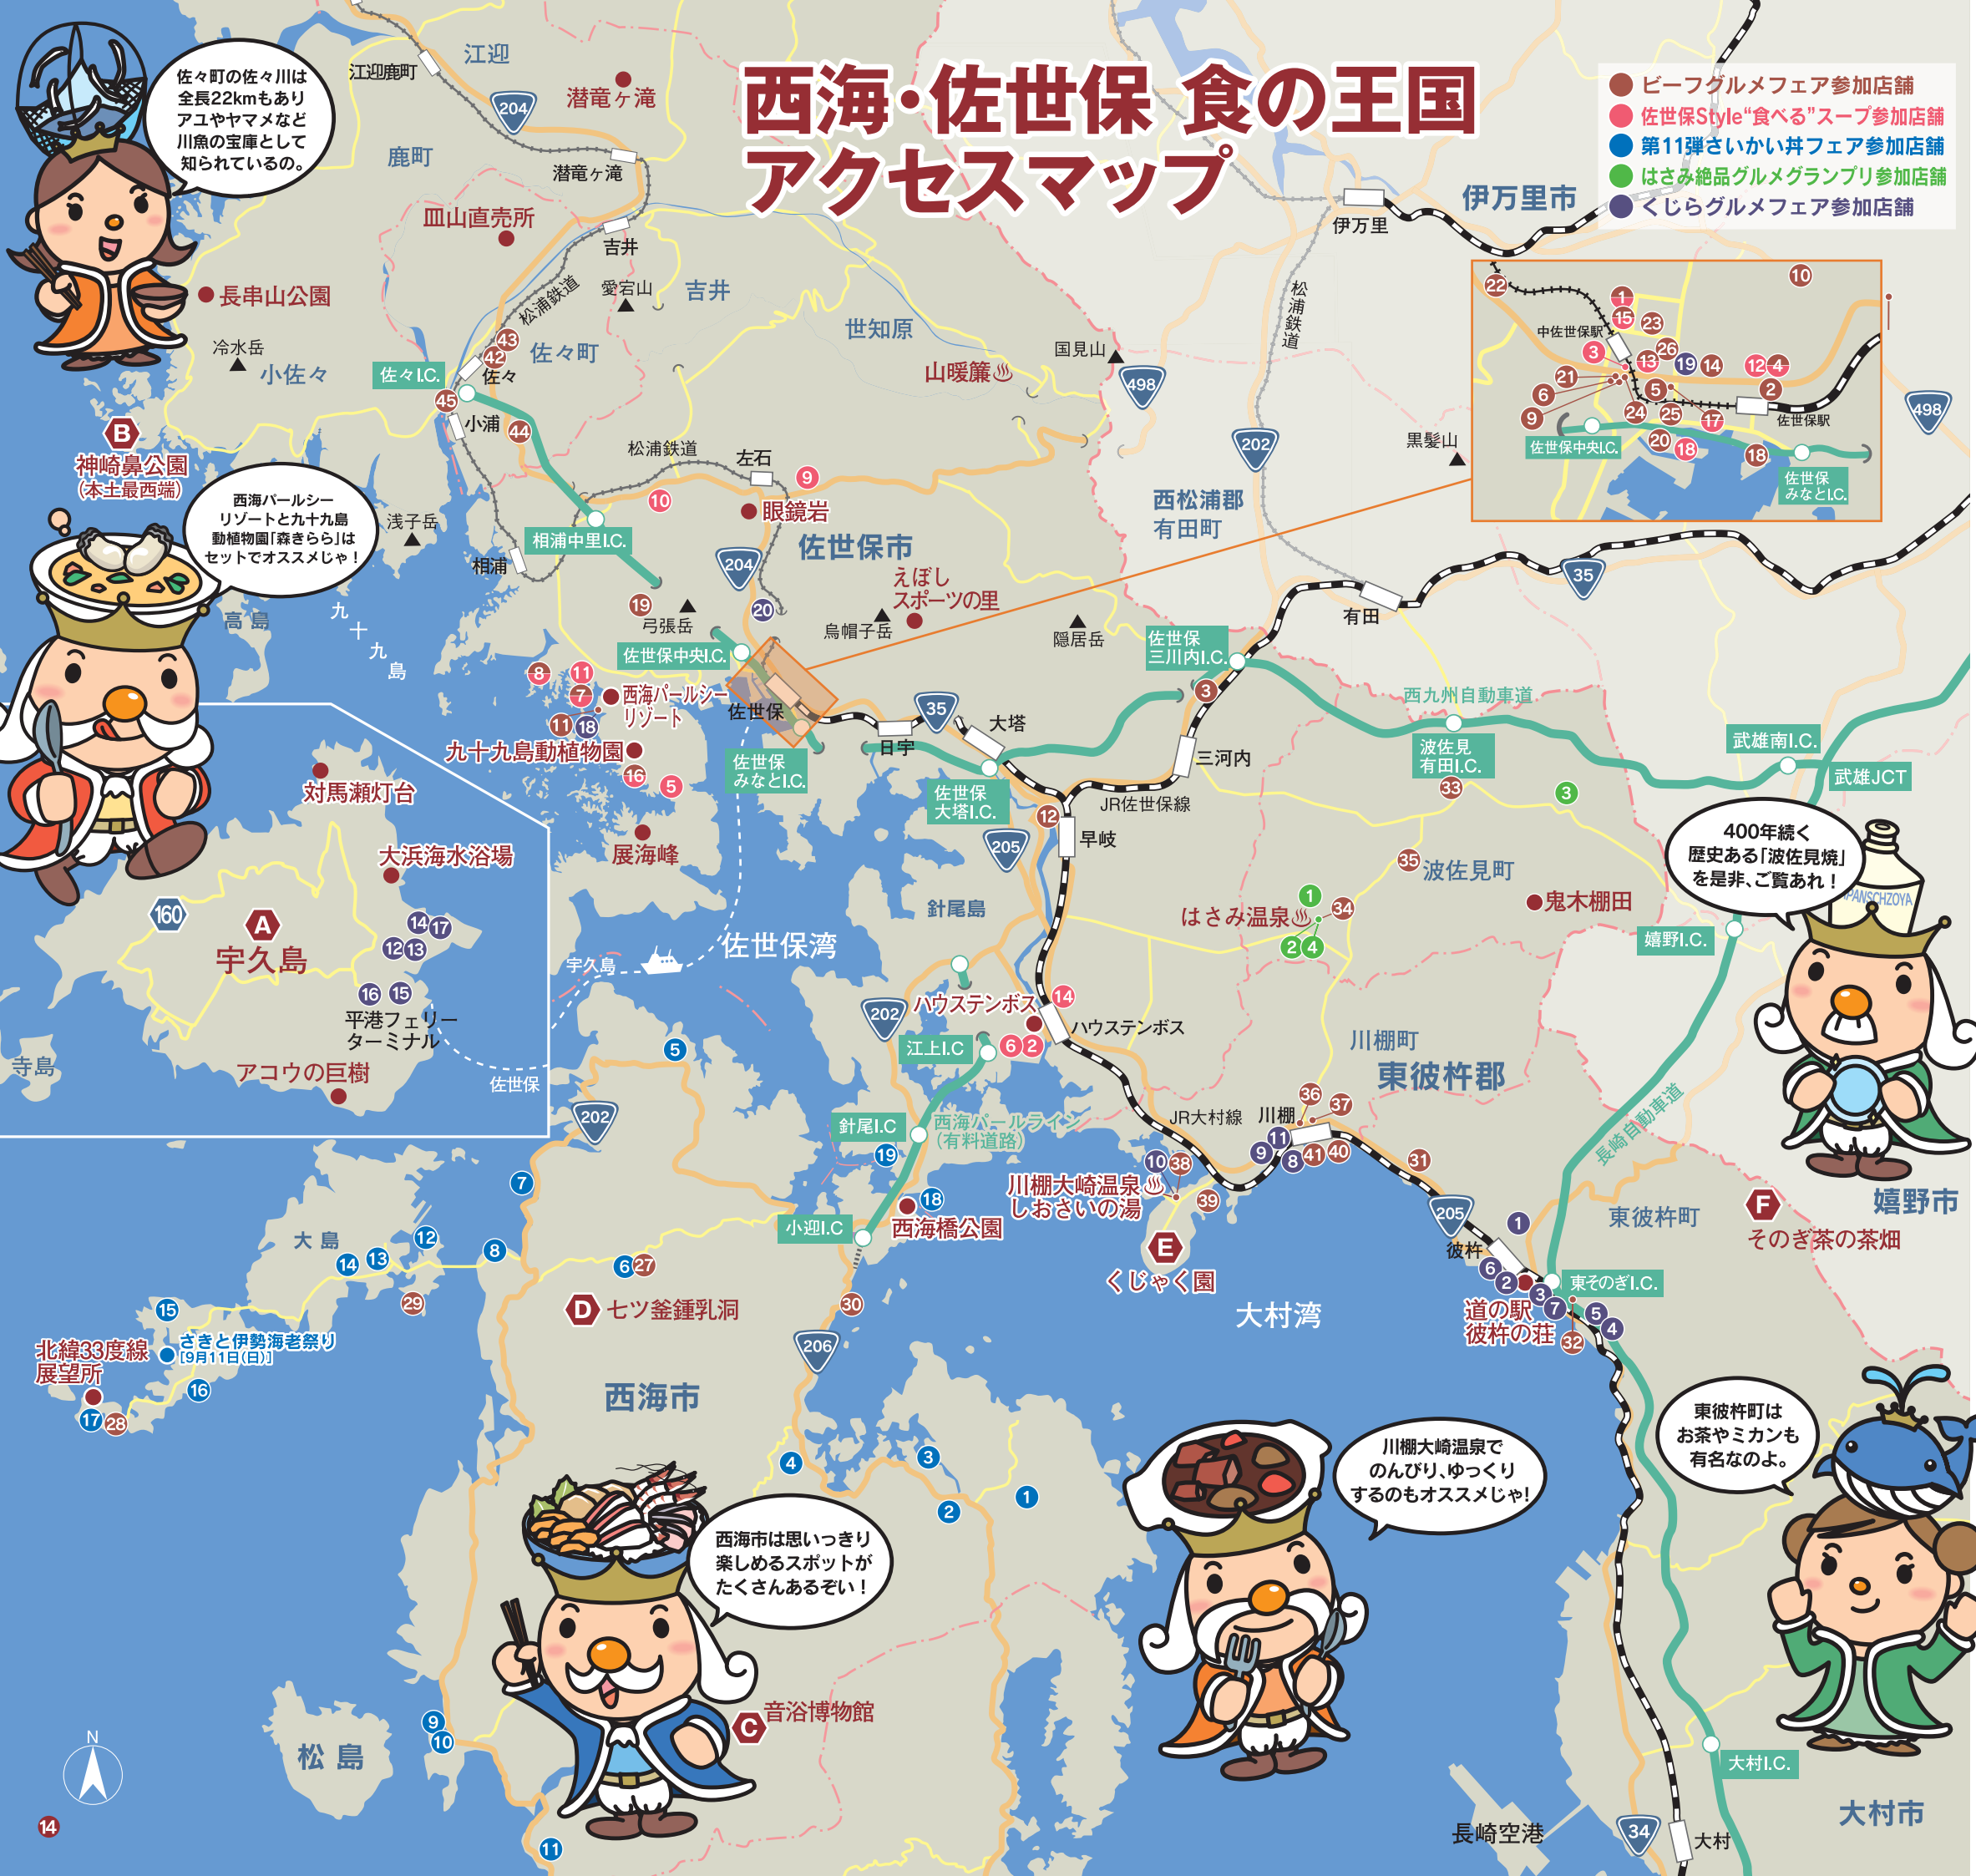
西海・佐世保 食の王国
アクセスマップ

ビーフグルメフェア参加店舗
佐世保Style"食べる"スープ参加店舗
第11弾さいかい丼フェア参加店舗
はさみ絶品グルメグランプリ参加店舗
くじらグルメフェア参加店舗

佐々町の佐々川は全長22kmもありアユやヤマメなど川魚の宝庫として知られているの。

西海パールシーリゾートと九十九島動植物園「森きらら」はセットでオススメじゃ！

400年続く歴史ある「波佐見焼」を是非、ご覧あれ！

川棚大崎温泉でのんびり、ゆっくりするのもオススメじゃ！

東彼杵町はお茶やミカンも有名なのよ。

西海市は思いっきり楽しめるスポットがたくさんあるぞい！

江迎 江迎鹿町 204 潜竜ヶ滝 潜竜ヶ滝 鹿町 皿山直売所 吉井 愛宕山 吉井 松浦鉄道 世知原 長串山公園 冷水岳 小佐々 佐々I.C. 佐々 佐々町 43 42 45 小浦 44 山暖簾 国見山 498 伊万里市 伊万里 松浦鉄道 202 黒髪山 B 神崎鼻公園 (本土最西端) 浅子岳 相浦 相浦中里I.C. 松浦鉄道 左石 9 10 眼鏡岩 佐世保市 西松浦郡 有田町 204 高島 九十九島 19 弓張岳 20 烏帽子岳 えぼし スポーツの里 隠居岳 有田 35 佐世保中央I.C. 佐世保三川内I.C. 8 11 7 西海パールシーリゾート 11 18 佐世保 35 大塔 3 西九州自動車道 九十九島動植物園 16 5 日宇 三河内 波佐見有田I.C. 武雄南I.C. 武雄JCT 対馬瀬灯台 佐世保みなとI.C. 佐世保大塔I.C. 12 JR佐世保線 33 3 展海峰 205 早岐 35 波佐見町 鬼木棚田 大浜海水浴場 針尾島 1 34 嬉野I.C. 160 A 宇久島 14 17 12 13 はさみ温泉 2 4 宇久島 佐世保湾 16 15 平港フェリーターミナル 202 ハウステンボス 14 ハウステンボス 川棚町 6 2 東彼杵郡 江上I.C 5 アコウの巨樹 佐世保 寺島 202 西海パールライン (有料道路) 針尾I.C 19 JR大村線 川棚 36 37 11 9 8 41 40 31 川棚大崎温泉 しおさいの湯 10 38 39 7 18 西海橋公園 小迎I.C 205 1 長崎自動車道 大島 12 8 14 13 E くじゃく園 彼杵 東彼杵町 F そのぎ茶の茶畑 嬉野市 6 27 6 2 3 東そのぎI.C. 15 29 D 七ツ釜鍾乳洞 30 大村湾 7 5 4 道の駅 彼杵の荘 32 北緯33度線 展望所 さきと伊勢海老祭り [9月11日(日)] 206 16 西海市 17 28 4 3 2 1 C 音浴博物館 9 10 松島 大村I.C. 大村市 N 長崎空港 34 大村 14 11

中佐世保駅 佐世保駅 佐世保中央I.C. 佐世保みなとI.C. 498 22 1 15 23 10 3 26 13 19 14 12 4 21 5 2 6 9 24 25 17 20 18 18